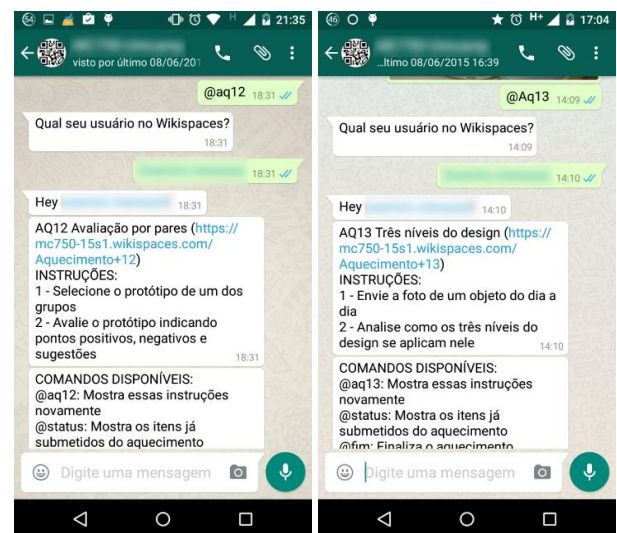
64 H 21:35

visto por último 08/06/201

@aq12 18:31

Qual seu usuário no Wikispaces? 18:31

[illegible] 18:31

Hey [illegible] 18:31

AQ12 Avaliação por pares (https://mc750-15s1.wikispaces.com/Aquecimento+12)
INSTRUÇÕES:
1 - Selecione o protótipo de um dos grupos
2 - Avalie o protótipo indicando pontos positivos, negativos e sugestões 18:31

COMANDOS DISPONÍVEIS:
@aq12: Mostra essas instruções novamente
@status: Mostra os itens já submetidos do aquecimento

Digite uma mensagem

46 H+ 17:04

...ltimo 08/06/2015 16:39

@Aq13 14:09

Qual seu usuário no Wikispaces? 14:09

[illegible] 14:10

Hey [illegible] 14:10

AQ13 Três níveis do design (https://mc750-15s1.wikispaces.com/Aquecimento+13)
INSTRUÇÕES:
1 - Envie a foto de um objeto do dia a dia
2 - Analise como os três níveis do design se aplicam nele 14:10

COMANDOS DISPONÍVEIS:
@aq13: Mostra essas instruções novamente
@status: Mostra os itens já submetidos do aquecimento
@fim: Finaliza o aquecimento

Digite uma mensagem